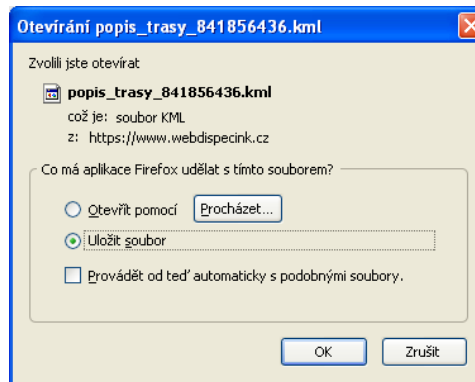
Otevírání popis_trasy_841856436.kml

Zvolili jste otevírat

popis_trasy_841856436.kml

což je: soubor KML

z: https://www.webdispecink.cz

Co má aplikace Firefox udělat s tímto souborem?

Otevřít pomocí Procházet...

Uložit soubor

Provádět od teď automaticky s podobnými soubory.

OK Zrušit